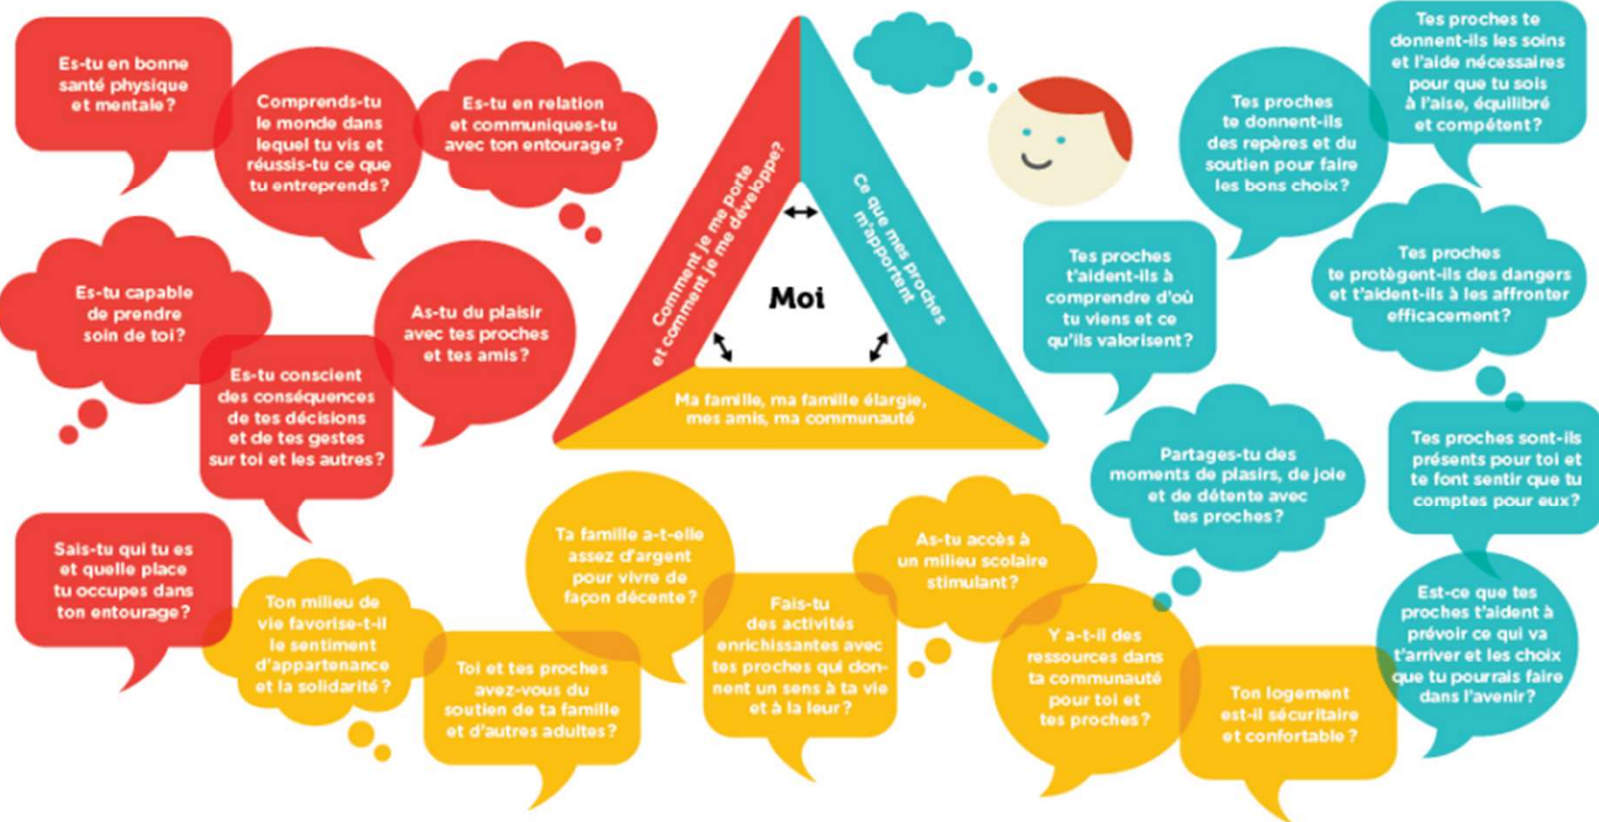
Es-tu en bonne santé physique et mentale?

Comprends-tu le monde dans lequel tu vis et réussis-tu ce que tu entreprends?

Es-tu en relation et communiques-tu avec ton entourage?

Es-tu capable de prendre soin de toi?

As-tu du plaisir avec tes proches et tes amis?

Es-tu conscient des conséquences de tes décisions et de tes gestes sur toi et les autres?

Sais-tu qui tu es et quelle place tu occupes dans ton entourage?

Comment je me porte et comment je me développe?

Ce que mes proches m'apportent

Moi

Ma famille, ma famille élargie, mes amis, ma communauté

Tes proches te donnent-ils les soins et l'aide nécessaires pour que tu sois à l'aise, équilibré et compétent?

Tes proches te donnent-ils des repères et du soutien pour faire les bons choix?

Tes proches t'aident-ils à comprendre d'où tu viens et ce qu'ils valorisent?

Tes proches te protègent-ils des dangers et t'aident-ils à les affronter efficacement?

Partages-tu des moments de plasirs, de joie et de détente avec tes proches?

Tes proches sont-ils présents pour toi et te font sentir que tu comptes pour eux?

Ton milieu de vie favorise-t-il le sentiment d'appartenance et la solidarité?

Ta famille a-t-elle assez d'argent pour vivre de façon décente?

Toi et tes proches avez-vous du soutien de ta famille et d'autres adultes?

Fais-tu des activités enrichissantes avec tes proches qui donnent un sens à ta vie et à la leur?

As-tu accès à un milieu scolaire stimulant?

Y a-t-il des ressources dans ta communauté pour toi et tes proches?

Ton logement est-il sécuritaire et confortable?

Est-ce que tes proches t'aident à prévoir ce qui va t'arriver et les choix que tu pourrais faire dans l'avenir?